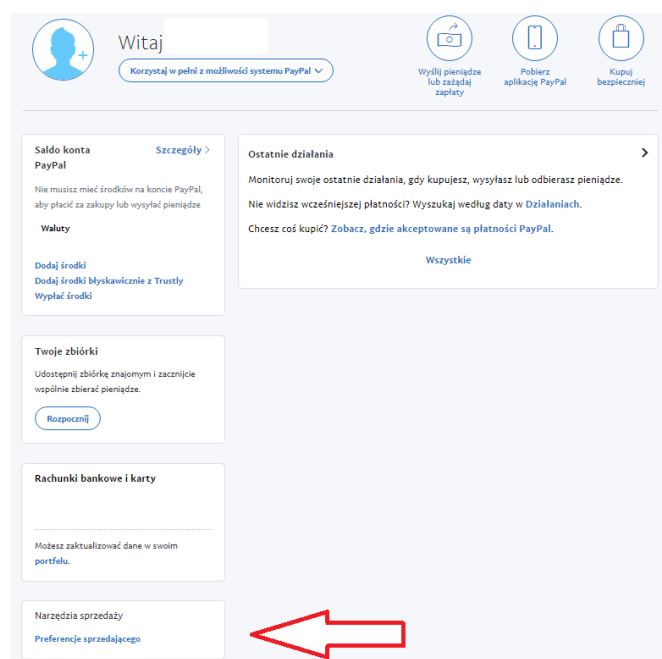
Witaj

Korzystaj w pełni z możliwości systemu PayPal

Wyślij pieniądze lub zażądaj zapłaty

Pobierz aplikację PayPal

Kupuj bezpieczniej

Saldo konta PayPal

Szczegóły >

Nie musisz mieć środków na koncie PayPal, aby płacić za zakupy lub wysyłać pieniądze

Waluty

Dodaj środki
Dodaj środki błyskawicznie z Trustly
Wypłać środki

Ostatnie działania

Monitoruj swoje ostatnie działania, gdy kupujesz, wysyłasz lub odbierasz pieniądze.

Nie widzisz wcześniejszej płatności? Wyszukaj według daty w Działaniach.

Chcesz coś kupić? Zobacz, gdzie akceptowane są płatności PayPal.

Wszystkie

Twoje zbiórki

Udostępnij zbiórkę znajomym i zacznijcie wspólnie zbierać pieniądze.

Rozpocznij

Rachunki bankowe i karty

Możesz zaktualizować dane w swoim portfelu.

Narzędzia sprzedaży

Preferencje sprzedającego